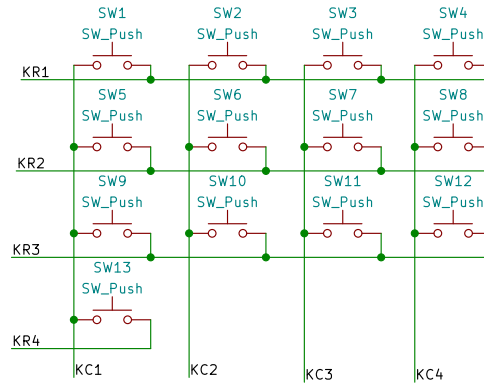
SW1
SW_Push

SW2
SW_Push

SW3
SW_Push

SW4
SW_Push

KR1

SW5
SW_Push

SW6
SW_Push

SW7
SW_Push

SW8
SW_Push

KR2

SW9
SW_Push

SW10
SW_Push

SW11
SW_Push

SW12
SW_Push

KR3

SW13
SW_Push

KR4

KC1

KC2

KC3

KC4